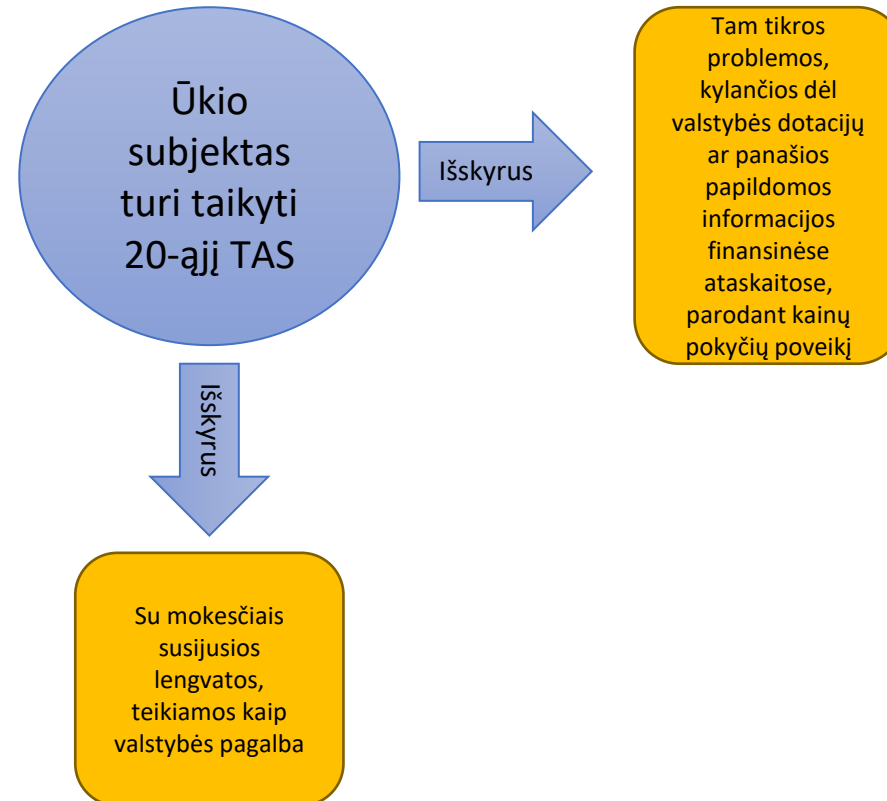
Ūkio subjektas turi taikyti 20-ąjį TAS

Išskyrus

Tam tikros problemos, kylančios dėl valstybės dotacijų ar panašios papildomos informacijos finansinėse ataskaitose, parodant kainų pokyčių poveikį

Išskyrus

Su mokesčiais susijusios lengvatos, teikiamos kaip valstybės pagalba